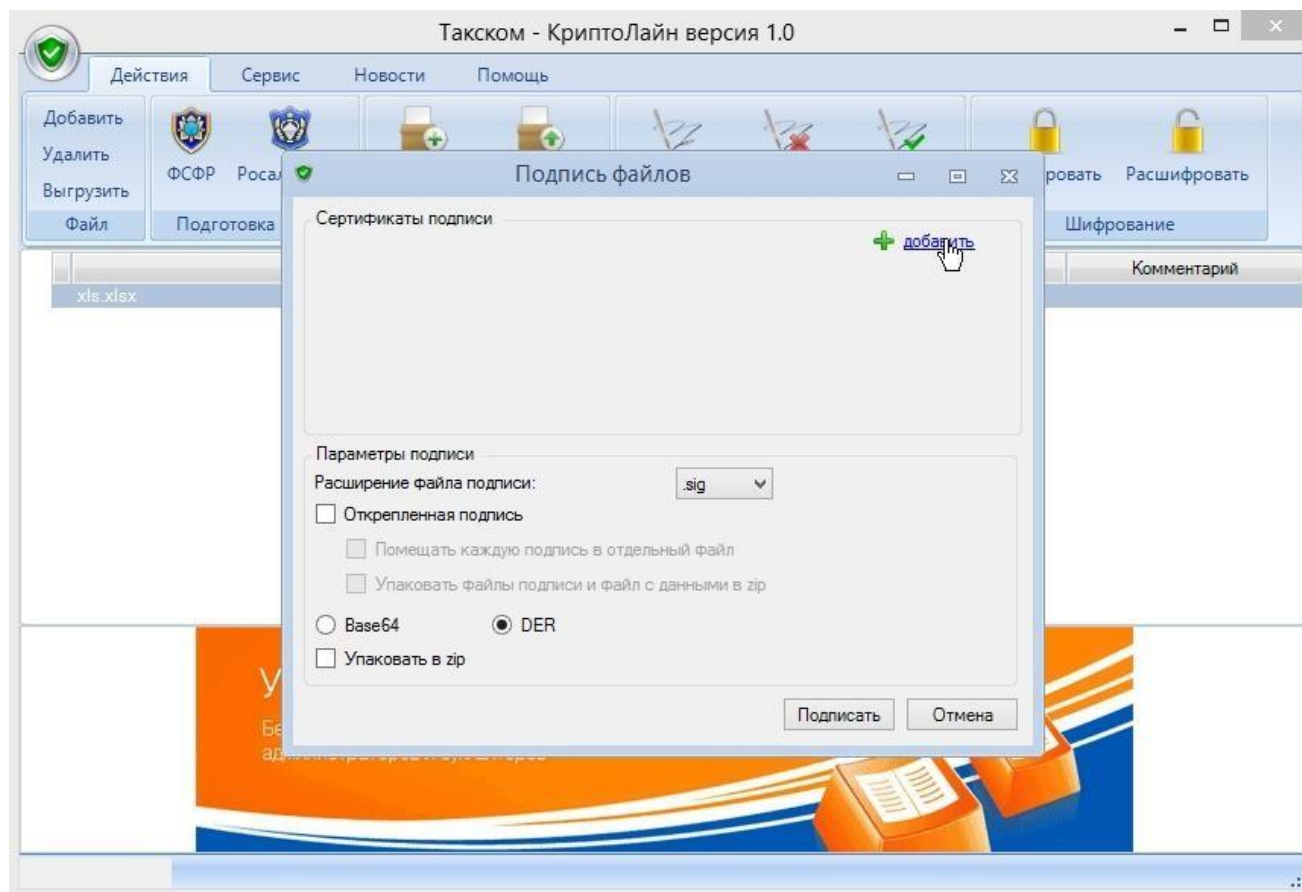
Такском - КриптоЛайн версия 1.0

Действия Сервис Новости Помощь

Добавить
Удалить
Выгрузить
Файл

ФСФР Росал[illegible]
Подготовка

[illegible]ровать Расшифровать
Шифрование

Комментарий

xls.xlsx

Подпись файлов

Сертификаты подписи

добавить

Параметры подписи
Расширение файла подписи: .sig
Открепленная подпись
Помещать каждую подпись в отдельный файл
Упаковать файлы подписи и файл с данными в zip
Base64 DER
Упаковать в zip

Подписать Отмена

У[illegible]
Бе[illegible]
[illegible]